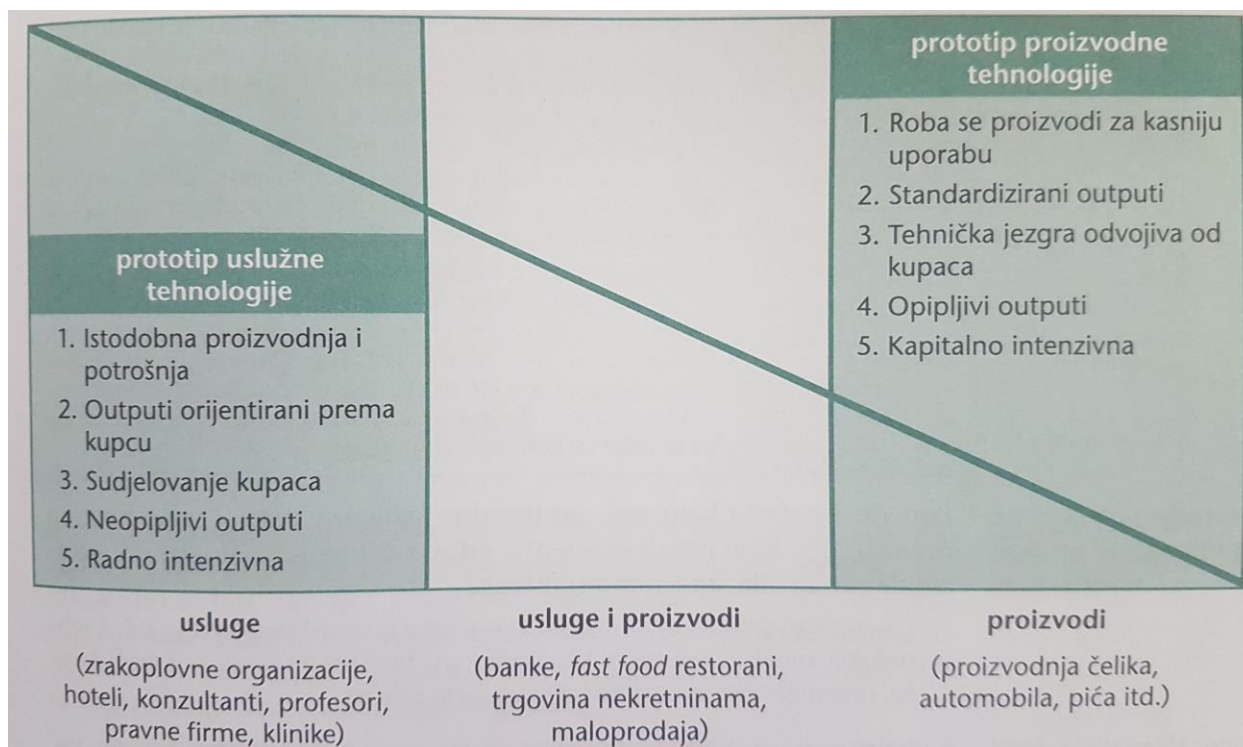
prototip proizvodne tehnologije

1. Roba se proizvodi za kasniju uporabu
2. Standardizirani outputi
3. Tehnička jezgra odvojiva od kupaca
4. Opipljivi outputi
5. Kapitalno intenzivna

prototip uslužne tehnologije

1. Istodobna proizvodnja i potrošnja
2. Outputi orijentirani prema kupcu
3. Sudjelovanje kupaca
4. Neopipljivi outputi
5. Radno intenzivna

usluge

(zrakoplovne organizacije, hoteli, konzultanti, profesori, pravne firme, klinike)

usluge i proizvodi

(banke, fast food restorani, trgovina nekretninama, maloprodaja)

proizvodi

(proizvodnja čelika, automobila, pića itd.)